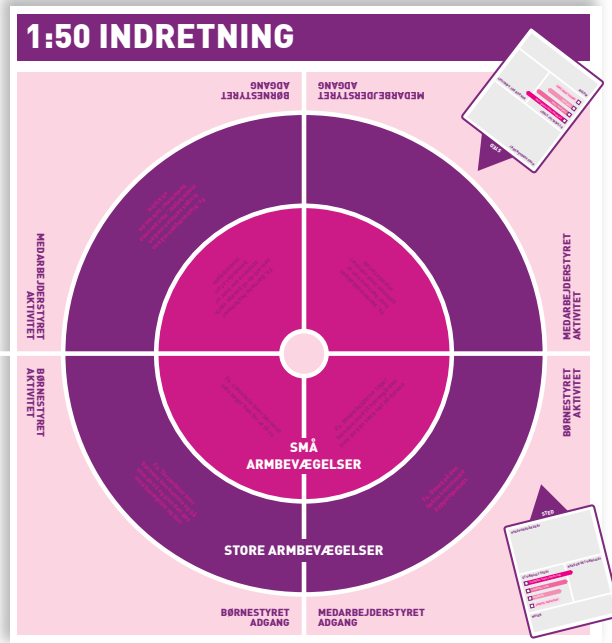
1:50 INDRETNING

BØRNESTYRET ADGANG

MEDARBEJDERSTYRET ADGANG

MEDARBEJDERSTYRET AKTIVITET

MEDARBEJDERSTYRET AKTIVITET

BØRNESTYRET AKTIVITET

BØRNESTYRET AKTIVITET

SMÅ ARMBEVÆGELSER

STORE ARMBEVÆGELSER

BØRNESTYRET ADGANG

MEDARBEJDERSTYRET ADGANG

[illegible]